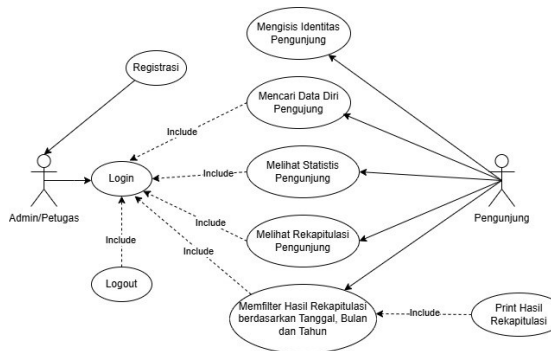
Mengisis Identitas Pengunjung

Registrasi

Mencari Data Diri Pengujung

Include

Login

Include

Melihat Statistis Pengunjung

Admin/Petugas

Include

Include

Melihat Rekapitulasi Pengunjung

Pengunjung

Include

Logout

Memfilter Hasil Rekapitulasi berdasarkan Tanggal, Bulan dan Tahun

Include

Print Hasil Rekapitulasi